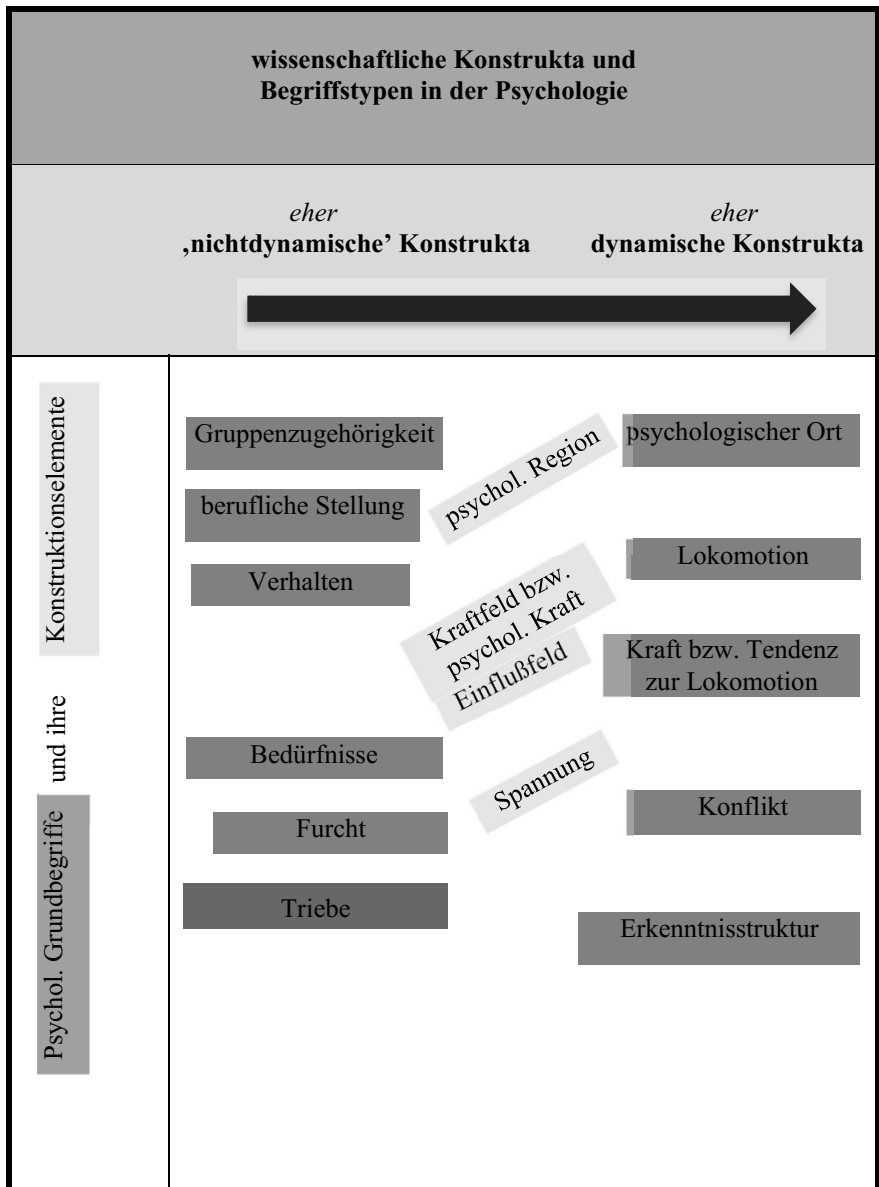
wissenschaftliche Konstrukta und Begriffstypen in der Psychologie

eher
‚nichtdynamische' Konstrukta

eher
dynamische Konstrukta

Konstruktionselemente und ihre Psychol. Grundbegriffe

Gruppenzugehörigkeit

berufliche Stellung

Verhalten

Bedürfnisse

Furcht

Triebe

psychol. Region

Kraftfeld bzw. psychol. Kraft

Einflußfeld

Spannung

psychologischer Ort

Lokomotion

Kraft bzw. Tendenz zur Lokomotion

Konflikt

Erkenntnisstruktur